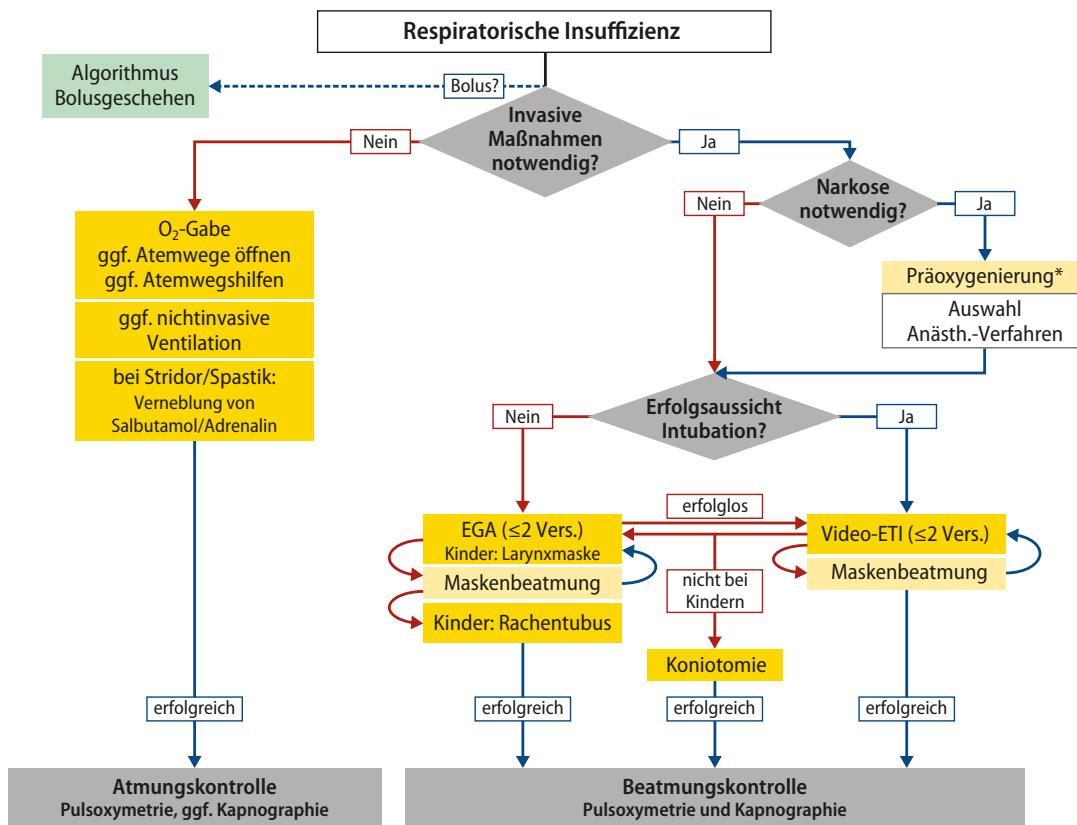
Respiratorische Insuffizienz

Algorithmus Bolusgeschehen

Bolus?

Invasive Maßnahmen notwendig?

Nein

Ja

$O_2$-Gabe
ggf. Atemwege öffnen
ggf. Atemwegshilfen

ggf. nichtinvasive Ventilation

bei Stridor/Spastik:
Verneblung von Salbutamol/Adrenalin

Narkose notwendig?

Nein

Ja

Präoxygenierung*

Auswahl Anästh.-Verfahren

Erfolgsaussicht Intubation?

Nein

Ja

erfolglos

EGA (≤2 Vers.)
Kinder: Larynxmaske

Maskenbeatmung

Kinder: Rachentubus

nicht bei Kindern

Koniotomie

Video-ETI (≤2 Vers.)

Maskenbeatmung

erfolgreich

erfolgreich

erfolgreich

erfolgreich

Atmungskontrolle
Pulsoxymetrie, ggf. Kapnographie

Beatmungskontrolle
Pulsoxymetrie und Kapnographie